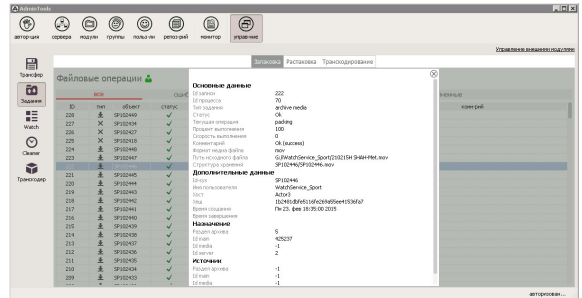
AdminTools

автор-ция серверы модули группы польз-ли репоз-рий монитор управ-ние

Управление внешними модулями

Трансфер
Задания
Watch
Cleaner
Транскодер

Загрузка Распаковка Транскодирование

Файловые операции

все
ошибочные

| ID | тип | объект | статус |
|---|---|---|---|
| 228 | | SP102449 | ✓ |
| 227 | ✕ | SP102434 | ✓ |
| 226 | | SP102427 | ✓ |
| 225 | ✕ | SP102418 | ✓ |
| 224 | | SP102446 | ✓ |
| 223 | | SP102447 | ✓ |
| 222 | | | |
| 221 | | SP102445 | ✓ |
| 220 | | SP102444 | ✓ |
| 219 | | SP102443 | ✓ |
| 218 | | SP102442 | ✓ |
| 217 | | SP102441 | ✓ |
| 216 | | SP102440 | ✓ |
| 215 | | SP102439 | ✓ |
| 214 | | SP102438 | ✓ |
| 213 | | SP102437 | ✓ |
| 212 | | SP102436 | ✓ |
| 211 | | SP102435 | ✓ |
| 210 | | SP102434 | ✓ |
| 209 | | SP102433 | ✓ |

коммент-рий

Основные данные
Id записи 222
Id процесса 70
Тип задания archive media
Статус Ok
Текущая операция packing
Процент выполнения 100
Скорость выполнения 0
Комментарий Ok (success)
Формат медиа файла mov
Путь исходного файла G:\WatchService_Sport\20215H SHAH-Met.mov
Структура хранения SP102446\SP102446.mov

Дополнительные данные
Шифр SP102446
Имя пользователя WatchService_Sport
Хост Actor3
Узел 1b24fcdbfe5116fe269a05ee41536fa7
Время создания Пн 23. фев 18:35:00 2015
Время завершения

Назначение
Раздел архива 5
Id main 425237
Id media -1
Id server 2

Источник
Раздел архива -1
Id main -1
Id media -1

авторизован...